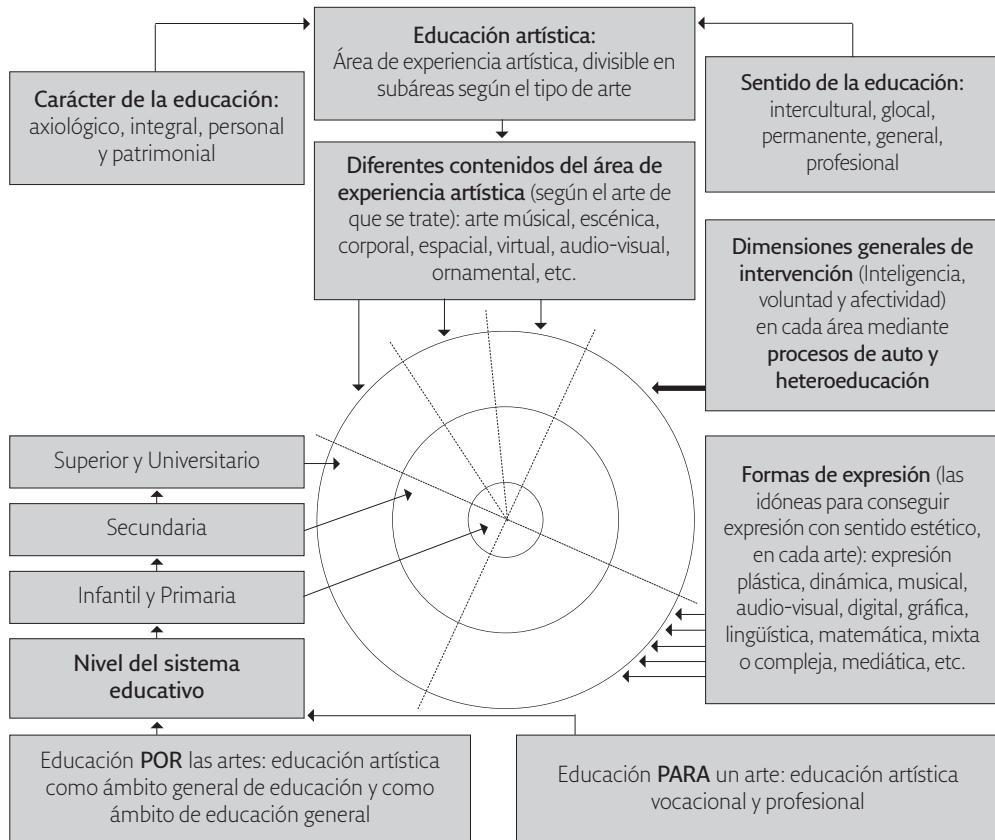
Educación artística:
Área de experiencia artística, divisible en subáreas según el tipo de arte

Carácter de la educación:
axiológico, integral, personal y patrimonial

Sentido de la educación:
intercultural, glocal, permanente, general, profesional

Diferentes contenidos del área de experiencia artística (según el arte de que se trate): arte músical, escénica, corporal, espacial, virtual, audio-visual, ornamental, etc.

Dimensiones generales de intervención (Inteligencia, voluntad y afectividad) en cada área mediante procesos de auto y heteroeducación

Superior y Universitario

Secundaria

Infantil y Primaria

Nivel del sistema educativo

Formas de expresión (las idóneas para conseguir expresión con sentido estético, en cada arte): expresión plástica, dinámica, musical, audio-visual, digital, gráfica, lingüística, matemática, mixta o compleja, mediática, etc.

Educación POR las artes: educación artística como ámbito general de educación y como ámbito de educación general

Educación PARA un arte: educación artística vocacional y profesional